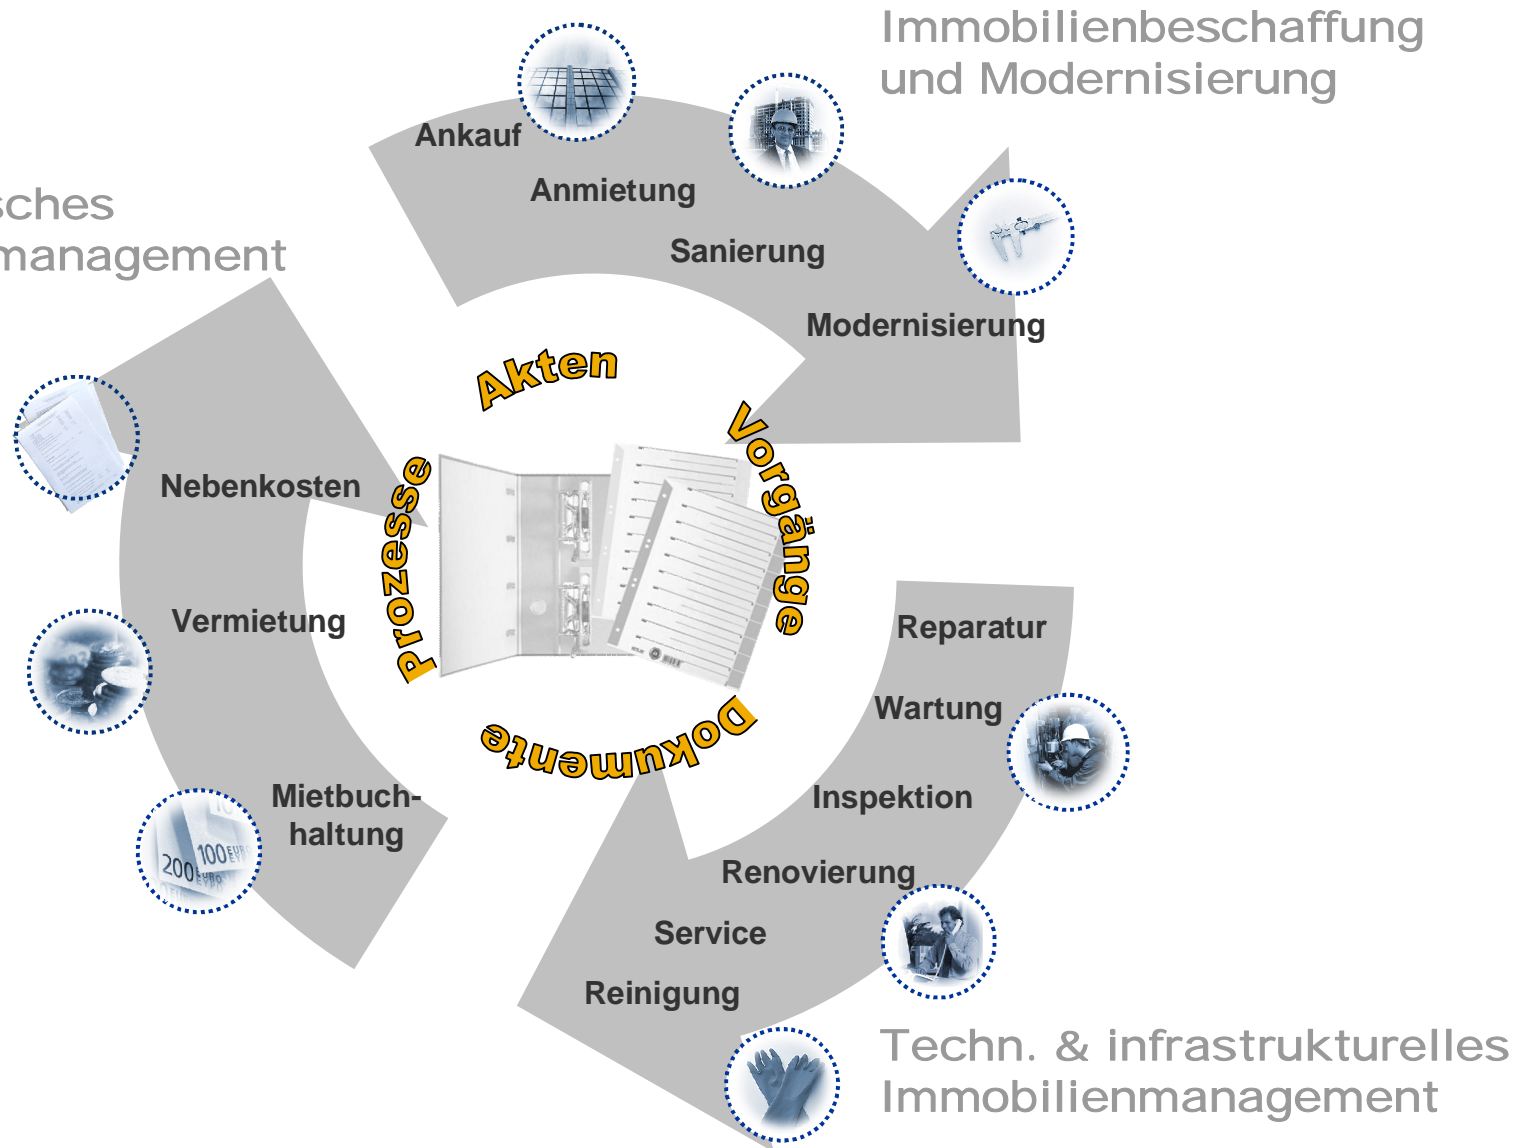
Immobilienbeschaffung und Modernisierung

Ankauf

Anmietung

Sanierung

Modernisierung

sches
management

Nebenkosten

Vermietung

Mietbuchhaltung

Akten

Vorgänge

Dokumente

Prozesse

Reparatur

Wartung

Inspektion

Renovierung

Service

Reinigung

Techn. & infrastrukturelles Immobilienmanagement